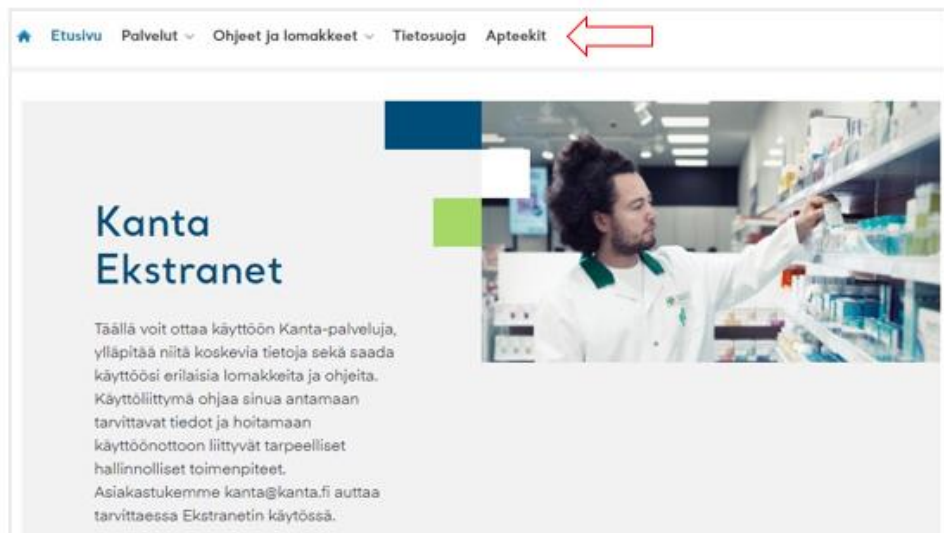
Etusivu Palvelut Ohjeet ja lomakkeet Tietosuoja Apteekit

Kanta Ekstranet

Täällä voit ottaa käyttöön Kanta-palveluja, ylläpitää niitä koskevia tietoja sekä saada käyttöösi erilaisia lomakkeita ja ohjeita. Käyttöliittymä ohjaa sinua antamaan tarvittavat tiedot ja hoitamaan käyttöönottoon liittyvät tarpeelliset hallinnolliset toimenpiteet. Asiakastukemme kanta@kanta.fi auttaa tarvittaessa Ekstranetin käytössä.